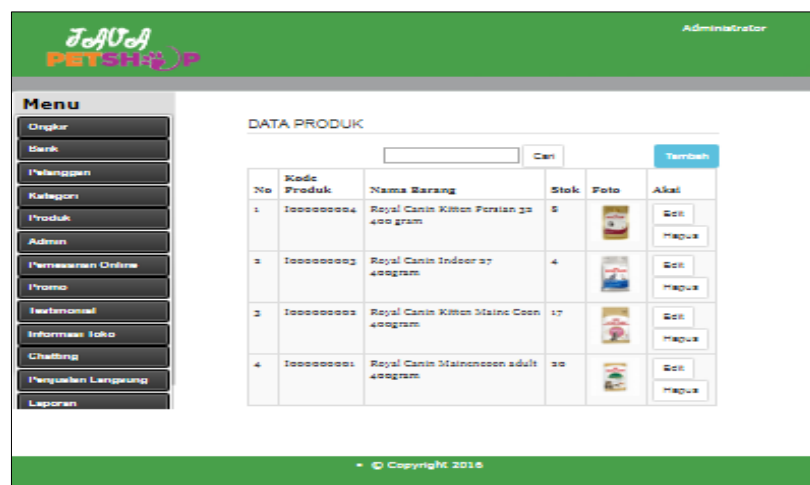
JAVA PETSHOP

Administrator

Menu

Ongkir
Bank
Pelanggan
Kategori
Produk
Admin
Pemesanan Online
Promo
Testimonial
Informasi Toko
Chatting
Penjualan Langsung
Laporan

DATA PRODUK

Cari

Tambah

| No | Kode Produk | Nama Barang | Stok | Foto | Aksi |
|---|---|---|---|---|---|
| 1 | I000000004 | Royal Canin Kitten Persian 32 400 gram | 9 | | Edit Hapus |
| 2 | I000000003 | Royal Canin Indoor 27 400gram | 4 | | Edit Hapus |
| 3 | I000000002 | Royal Canin Kitten Maine Coon 400gram | 17 | | Edit Hapus |
| 4 | I000000001 | Royal Canin Mainecoon adult 400gram | 20 | | Edit Hapus |

• © Copyright 2016